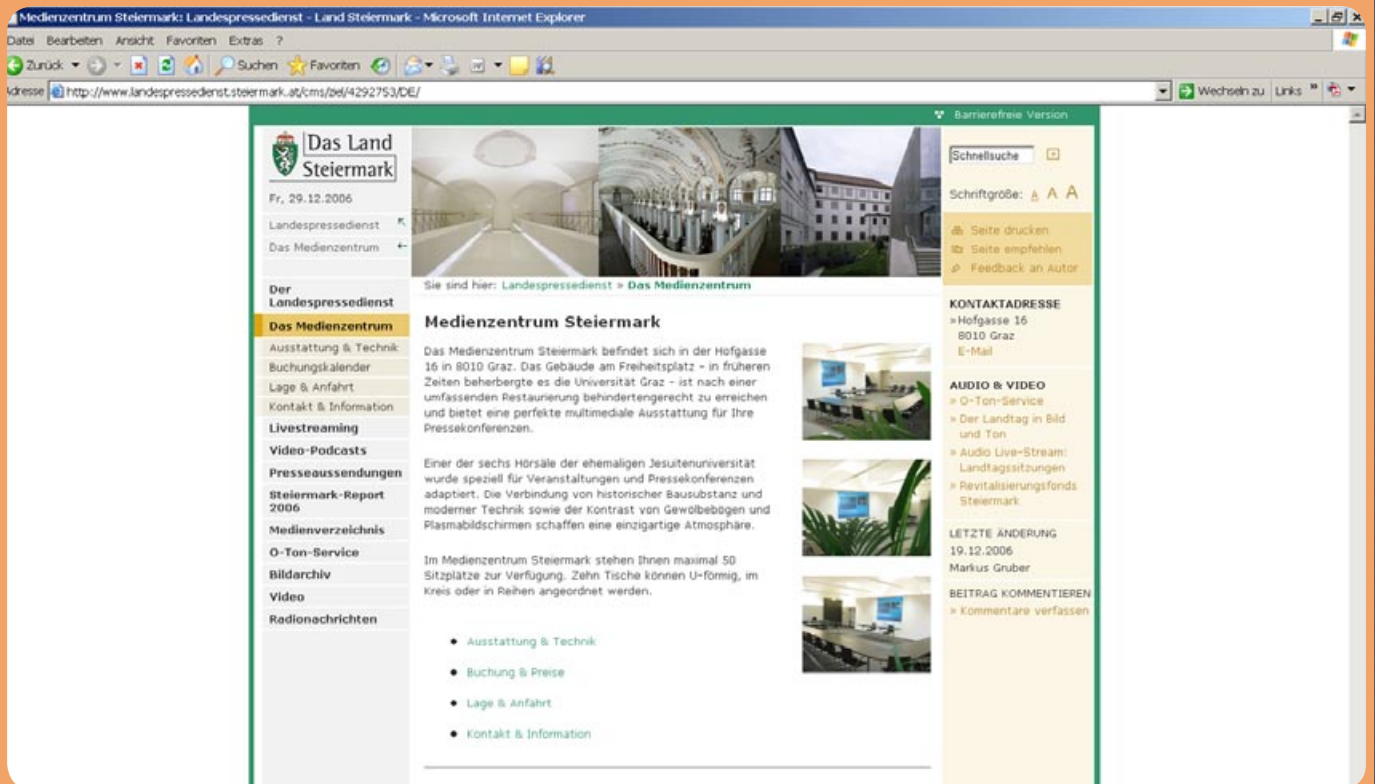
Medienzentrum Steiermark: Landespressedienst - Land Steiermark - Microsoft Internet Explorer

Datei Bearbeiten Ansicht Favoriten Extras ?

Zurück Suchen Favoriten

Adresse http://www.landespressedienst.steiermark.at/cms/ziel/4292753/DE/

Wechseln zu Links

Barrierefreie Version

Das Land Steiermark

Fr, 29.12.2006

Landespressedienst

Das Medienzentrum

Der Landespressedienst

Das Medienzentrum

Ausstattung & Technik

Buchungskalender

Lage & Anfahrt

Kontakt & Information

Livestreaming

Video-Podcasts

Presseaussendungen

Steiermark-Report 2006

Medienverzeichnis

O-Ton-Service

Bildarchiv

Video

Radionachrichten

Sie sind hier: Landespressedienst » Das Medienzentrum

Medienzentrum Steiermark

Das Medienzentrum Steiermark befindet sich in der Hofgasse 16 in 8010 Graz. Das Gebäude am Freiheitsplatz – in früheren Zeiten beherbergte es die Universität Graz – ist nach einer umfassenden Restaurierung behindertengerecht zu erreichen und bietet eine perfekte multimediale Ausstattung für Ihre Pressekonferenzen.

Einer der sechs Hörsäle der ehemaligen Jesuitenuniversität wurde speziell für Veranstaltungen und Pressekonferenzen adaptiert. Die Verbindung von historischer Bausubstanz und moderner Technik sowie der Kontrast von Gewölbebögen und Plasmabildschirmen schaffen eine einzigartige Atmosphäre.

Im Medienzentrum Steiermark stehen Ihnen maximal 50 Sitzplätze zur Verfügung. Zehn Tische können U-förmig, im Kreis oder in Reihen angeordnet werden.

• Ausstattung & Technik
• Buchung & Preise
• Lage & Anfahrt
• Kontakt & Information

Schnellsuche

Schriftgröße: A A A

Seite drucken
Seite empfehlen
Feedback an Autor

KONTAKTADRESSE
» Hofgasse 16
8010 Graz
E-Mail

AUDIO & VIDEO
» O-Ton-Service
» Der Landtag in Bild und Ton
» Audio Live-Stream: Landtagssitzungen
» Revitalisierungsfonds Steiermark

LETZTE ÄNDERUNG
19.12.2006
Markus Gruber

BEITRAG KOMMENTIEREN
» Kommentare verfassen